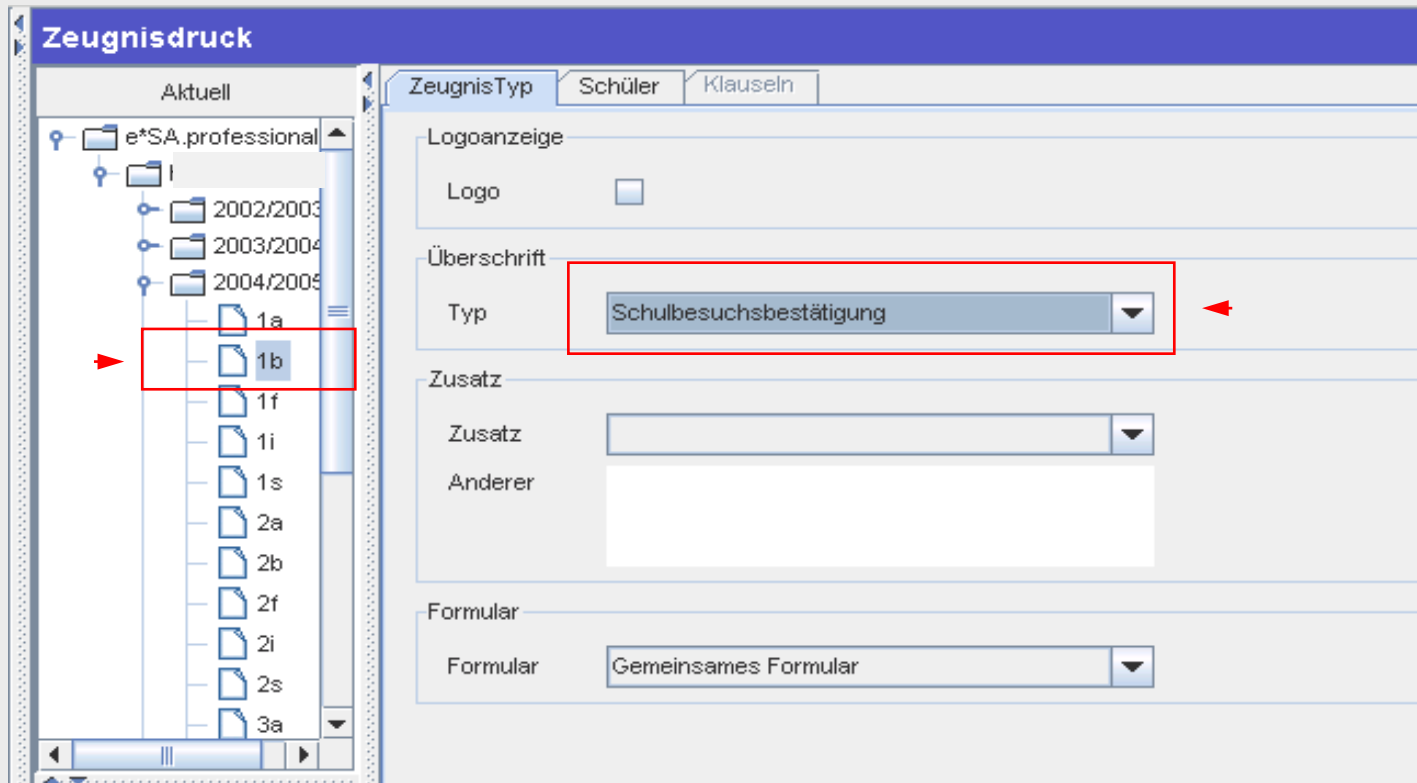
Zeugnisdruck

Aktuell

e*SA.professional
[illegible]
2002/2003
2003/2004
2004/2005
1a
1b
1f
1i
1s
2a
2b
2f
2i
2s
3a

ZeugnisTyp
Schüler
Klauseln

Logoanzeige
Logo

Überschrift
Typ
Schulbesuchsbestätigung

Zusatz
Zusatz
Anderer

Formular
Formular
Gemeinsames Formular